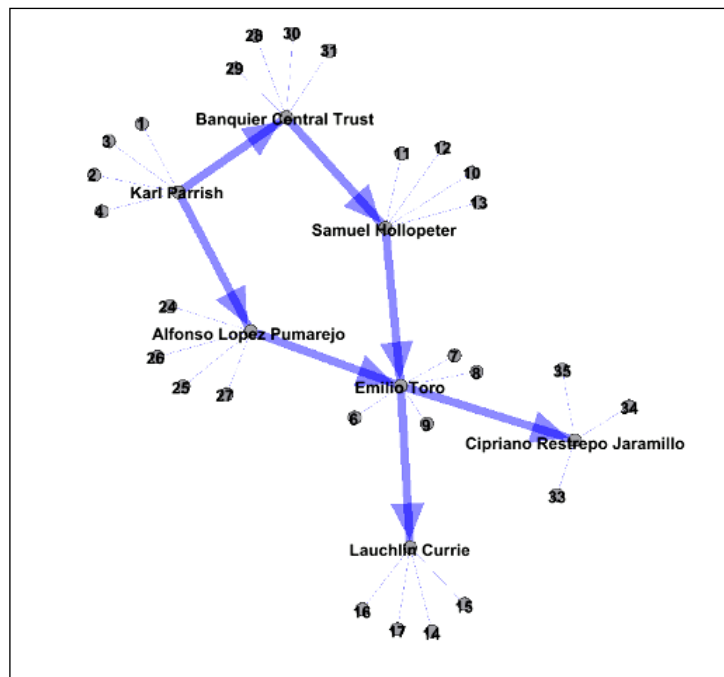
28
30
31
29
Banquier Central Trust
1
3
2
Karl Parrish
4
11
12
10
13
Samuel Hollopeter
24
Alfonso Lopez Pumarejo
26
25
27
7
8
Emilio Toro
6
9
35
34
Cipriano Restrepo Jaramillo
33
Lauchlin Currie
16
17
14
15